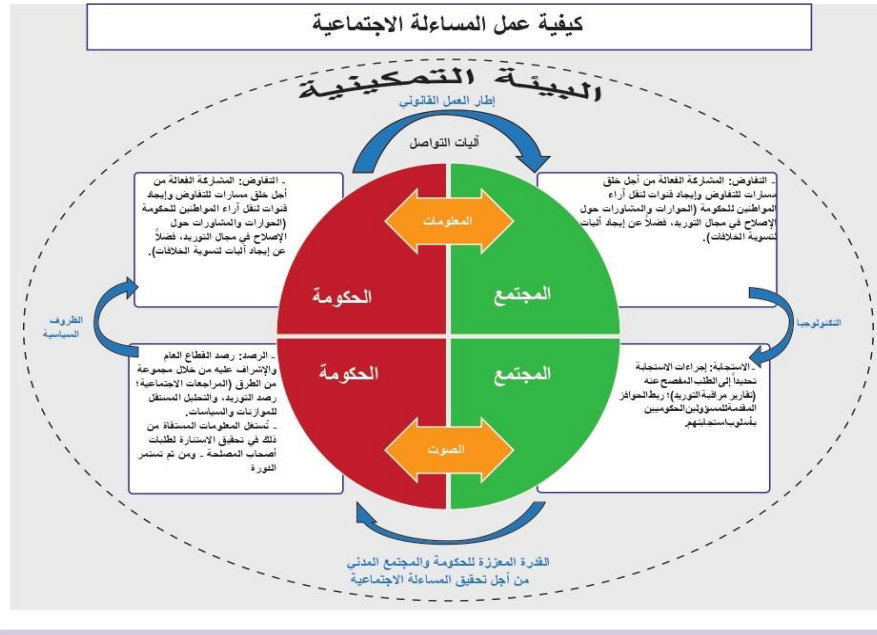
كيفية عمل المساءلة الاجتماعية

البيئة التمكينية

إطار العمل القانوني

آليات التواصل

ـ التفاوض: المشاركة الفعالة من أجل خلق مسارات للتفاوض وإيجاد قنوات لنقل آراء المواطنين للحكومة (الحوارات والمشاورات حول الإصلاح في مجال التوريد، فضلاً عن إيجاد آليات لتسوية الخلافات).

ـ التفاوض: المشاركة الفعالة من أجل خلق مسارات للتفاوض وإيجاد قنوات لنقل آراء المواطنين للحكومة (الحوارات والمشاورات حول الإصلاح في مجال التوريد، فضلاً عن إيجاد آليات لتسوية الخلافات).

المعلومات

الحكومة

المجتمع

الظروف السياسية

التكنولوجيا

الحكومة

المجتمع

ـ الرصد: رصد القطاع العام والإشراف عليه من خلال مجموعة من الطرق (المراجعات الاجتماعية؛ رصد التوريد، والتحليل المستقل للموازنات والسياسات.
ـ تُستغل المعلومات المستقاة من ذلك في تحقيق الاستنارة لطلبات أصحاب المصلحة ـ ومن ثم تستمر الدورة

ـ الاستجابة: إجراءات الاستجابة تحديداً إلى الطلب المفصح عنه (تقارير مراقبة التوريد)؛ ربط الحوافز المقدمة للمسؤولين الحكوميين بأسلوب استجابتهم.

الصوت

القدرة المعززة للحكومة والمجتمع المدني من أجل تحقيق المساءلة الاجتماعية